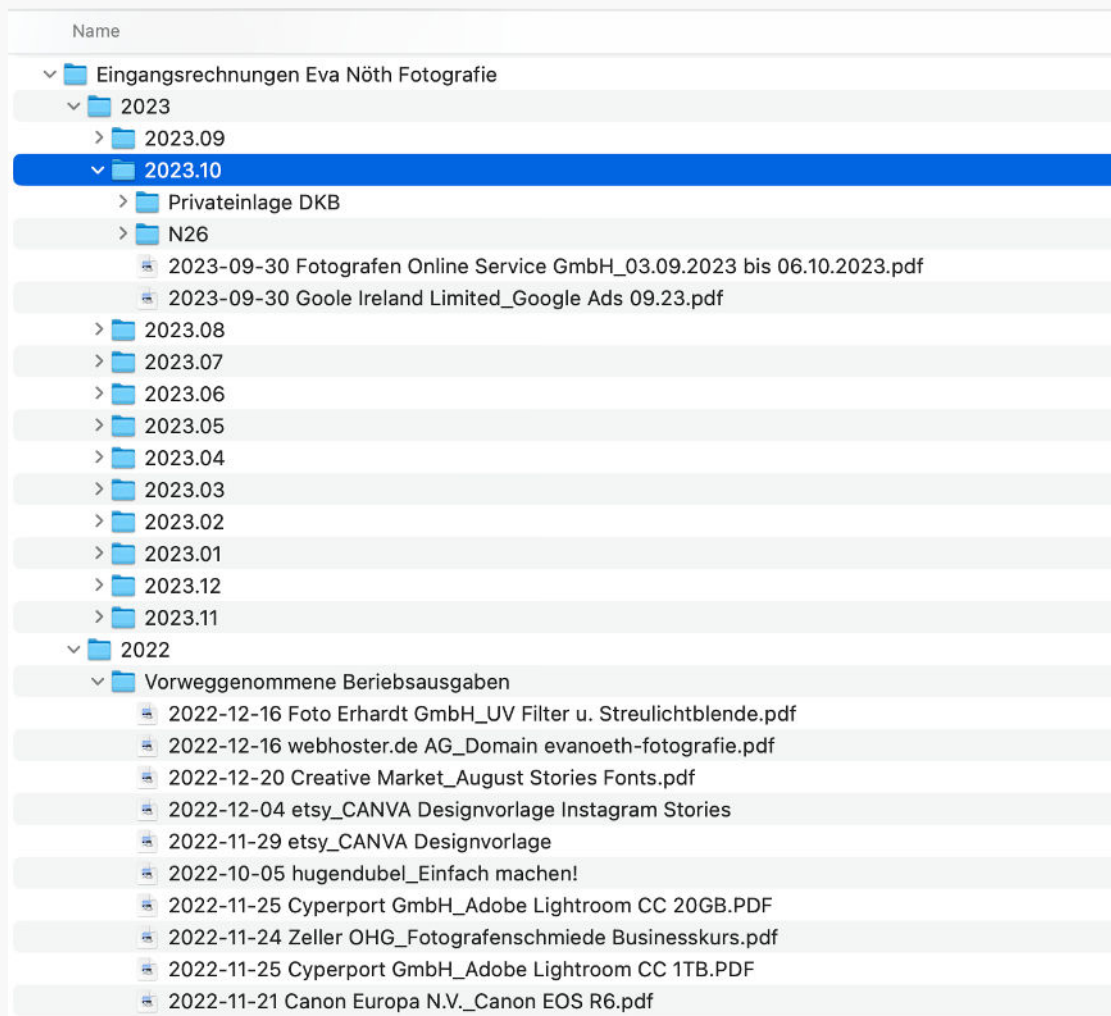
Name

Eingangsrechnungen Eva Nöth Fotografie
2023
2023.09
2023.10
Privateinlage DKB
N26
2023-09-30 Fotografen Online Service GmbH_03.09.2023 bis 06.10.2023.pdf
2023-09-30 Goole Ireland Limited_Google Ads 09.23.pdf
2023.08
2023.07
2023.06
2023.05
2023.04
2023.03
2023.02
2023.01
2023.12
2023.11
2022
Vorweggenommene Beriebsausgaben
2022-12-16 Foto Erhardt GmbH_UV Filter u. Streulichtblende.pdf
2022-12-16 webhoster.de AG_Domain evanoeth-fotografie.pdf
2022-12-20 Creative Market_August Stories Fonts.pdf
2022-12-04 etsy_CANVA Designvorlage Instagram Stories
2022-11-29 etsy_CANVA Designvorlage
2022-10-05 hugendubel_Einfach machen!
2022-11-25 Cyperport GmbH_Adobe Lightroom CC 20GB.PDF
2022-11-24 Zeller OHG_Fotografenschmiede Businesskurs.pdf
2022-11-25 Cyperport GmbH_Adobe Lightroom CC 1TB.PDF
2022-11-21 Canon Europa N.V._Canon EOS R6.pdf